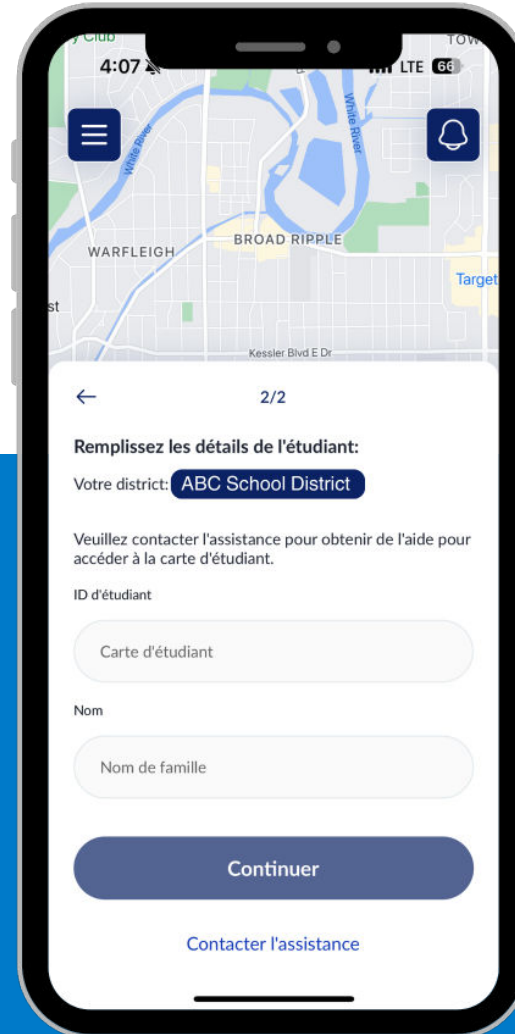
y Club
TOW
4:07
LTE 66

White River
White River
WARFLEIGH
BROAD RIPPLE
Target
st
Kessler Blvd E Dr

←
2/2

Remplissez les détails de l'étudiant:

Votre district: ABC School District

Veuillez contacter l'assistance pour obtenir de l'aide pour accéder à la carte d'étudiant.

ID d'étudiant

Carte d'étudiant

Nom

Nom de famille

Continuer

Contacter l'assistance